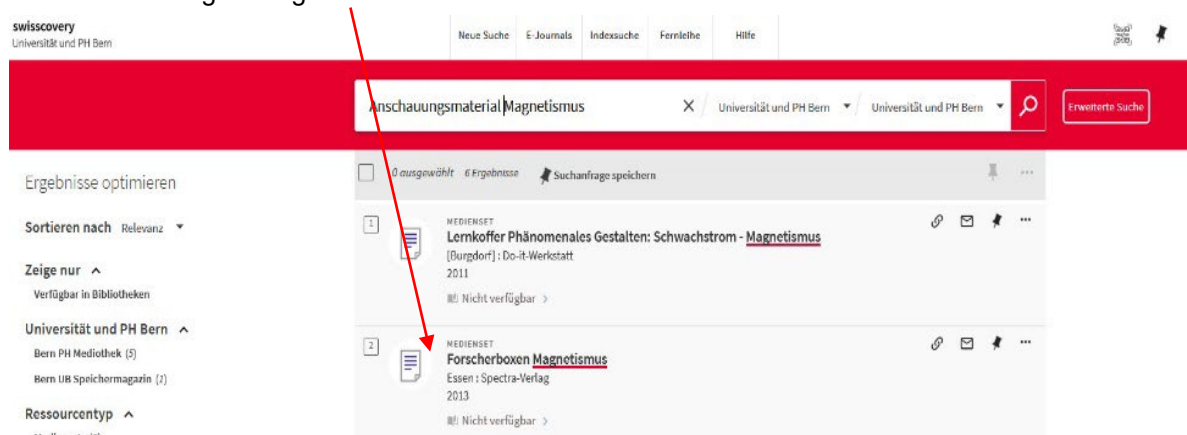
swisscovery
Universität und PH Bern

Neue Suche | E-Journals | Indexsuche | Fernleihe | Hilfe

Anschauungsmaterial Magnetismus

Universität und PH Bern | Universität und PH Bern

Erweiterte Suche

Ergebnisse optimieren

Sortieren nach Relevanz

Zeige nur
Verfügbar in Bibliotheken

Universität und PH Bern
Bern PH Mediothek (5)
Bern UB Speichermagazin (2)

Ressourcentyp

0 ausgewählt 6 Ergebnisse Suchanfrage speichern

1
MEDIENSET
Lernkoffer Phänomenales Gestalten: Schwachstrom - Magnetismus
[Burgdorf] : Do-it-Werkstatt
2011
Nicht verfügbar >

2
MEDIENSET
Forscherboxen Magnetismus
Essen : Spectra-Verlag
2013
Nicht verfügbar >